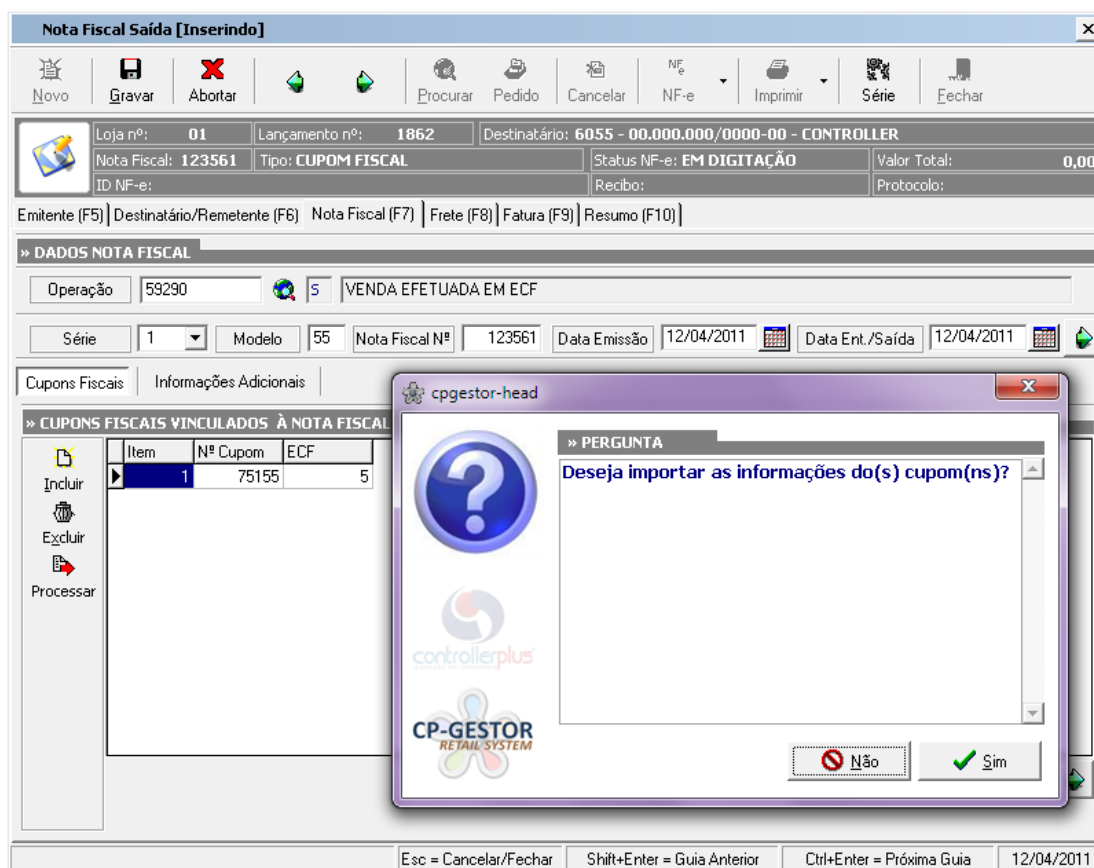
Nota Fiscal Saída [Inserindo]

Novo Gravar Abortar Procurar Pedido Cancelar NF-e Imprimir Série Fechar

Loja nº: 01
Lançamento nº: 1862
Destinatário: 6055 - 00.000.000/0000-00 - CONTROLLER
Nota Fiscal: 123561
Tipo: CUPOM FISCAL
Status NF-e: EM DIGITAÇÃO
Valor Total: 0,00
ID NF-e:
Recibo:
Protocolo:

Emitente (F5) | Destinatário/Remetente (F6) | Nota Fiscal (F7) | Frete (F8) | Fatura (F9) | Resumo (F10)

» DADOS NOTA FISCAL

Operação 59290 S VENDA EFETUADA EM ECF

Série 1 Modelo 55 Nota Fiscal Nº 123561 Data Emissão 12/04/2011 Data Ent./Saída 12/04/2011

Cupons Fiscais | Informações Adicionais

» CUPONS FISCAIS VINCULADOS À NOTA FISCAL

Incluir
Excluir
Processar

| Item | Nº Cupom | ECF |
|---|---|---|
| 1 | 75155 | 5 |

cpgestor-head

» PERGUNTA

Deseja importar as informações do(s) cupom(ns)?

controllerplus

CP-GESTOR
RETAIL SYSTEM

Não Sim

Esc = Cancelar/Fechar | Shift+Enter = Guia Anterior | Ctrl+Enter = Próxima Guia | 12/04/2011